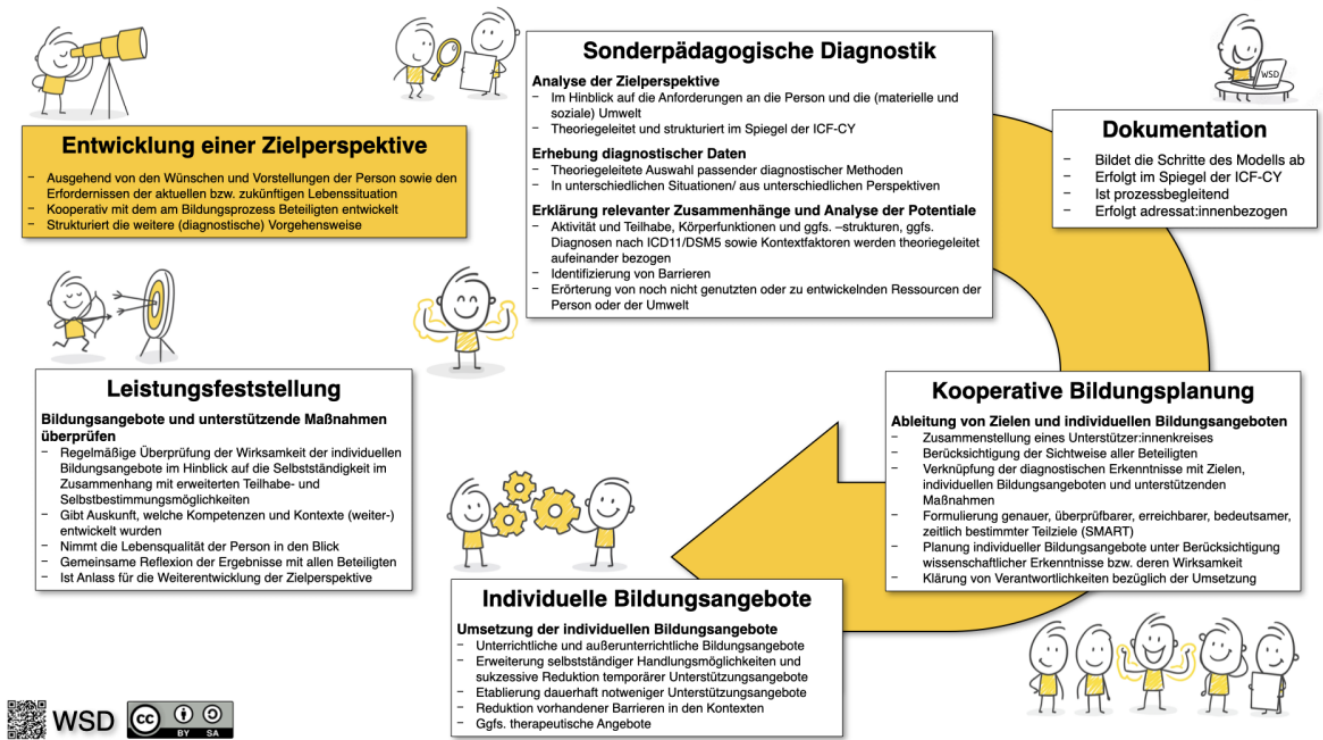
Sonderpädagogische Diagnostik

Analyse der Zielperspektive
– Im Hinblick auf die Anforderungen an die Person und die (materielle und soziale) Umwelt
– Theoriegeleitet und strukturiert im Spiegel der ICF-CY

Erhebung diagnostischer Daten
– Theoriegeleitete Auswahl passender diagnostischer Methoden
– In unterschiedlichen Situationen/ aus unterschiedlichen Perspektiven

Erklärung relevanter Zusammenhänge und Analyse der Potentiale
– Aktivität und Teilhabe, Körperfunktionen und ggfs. –strukturen, ggfs. Diagnosen nach ICD11/DSM5 sowie Kontextfaktoren werden theoriegeleitet aufeinander bezogen
– Identifizierung von Barrieren
– Erörterung von noch nicht genutzten oder zu entwickelnden Ressourcen der Person oder der Umwelt

Entwicklung einer Zielperspektive
– Ausgehend von den Wünschen und Vorstellungen der Person sowie den Erfordernissen der aktuellen bzw. zukünftigen Lebenssituation
– Kooperativ mit dem am Bildungsprozess Beteiligten entwickelt
– Strukturiert die weitere (diagnostische) Vorgehensweise

WSD

Dokumentation
– Bildet die Schritte des Modells ab
– Erfolgt im Spiegel der ICF-CY
– Ist prozessbegleitend
– Erfolgt adressat:innenbezogen

Leistungsfeststellung

Bildungsangebote und unterstützende Maßnahmen überprüfen
– Regelmäßige Überprüfung der Wirksamkeit der individuellen Bildungsangebote im Hinblick auf die Selbstständigkeit im Zusammenhang mit erweiterten Teilhabe- und Selbstbestimmungsmöglichkeiten
– Gibt Auskunft, welche Kompetenzen und Kontexte (weiter-) entwickelt wurden
– Nimmt die Lebensqualität der Person in den Blick
– Gemeinsame Reflexion der Ergebnisse mit allen Beteiligten
– Ist Anlass für die Weiterentwicklung der Zielperspektive

Kooperative Bildungsplanung

Ableitung von Zielen und individuellen Bildungsangeboten
– Zusammenstellung eines Unterstützer:innenkreises
– Berücksichtigung der Sichtweise aller Beteiligten
– Verknüpfung der diagnostischen Erkenntnisse mit Zielen, individuellen Bildungsangeboten und unterstützenden Maßnahmen
– Formulierung genauer, überprüfbarer, erreichbarer, bedeutsamer, zeitlich bestimmter Teilziele (SMART)
– Planung individueller Bildungsangebote unter Berücksichtigung wissenschaftlicher Erkenntnisse bzw. deren Wirksamkeit
– Klärung von Verantwortlichkeiten bezüglich der Umsetzung

Individuelle Bildungsangebote

Umsetzung der individuellen Bildungsangebote
– Unterrichtliche und außerunterrichtliche Bildungsangebote
– Erweiterung selbstständiger Handlungsmöglichkeiten und sukzessive Reduktion temporärer Unterstützungsangebote
– Etablierung dauerhaft notweniger Unterstützungsangebote
– Reduktion vorhandener Barrieren in den Kontexten
– Ggfs. therapeutische Angebote

WSD
cc BY SA